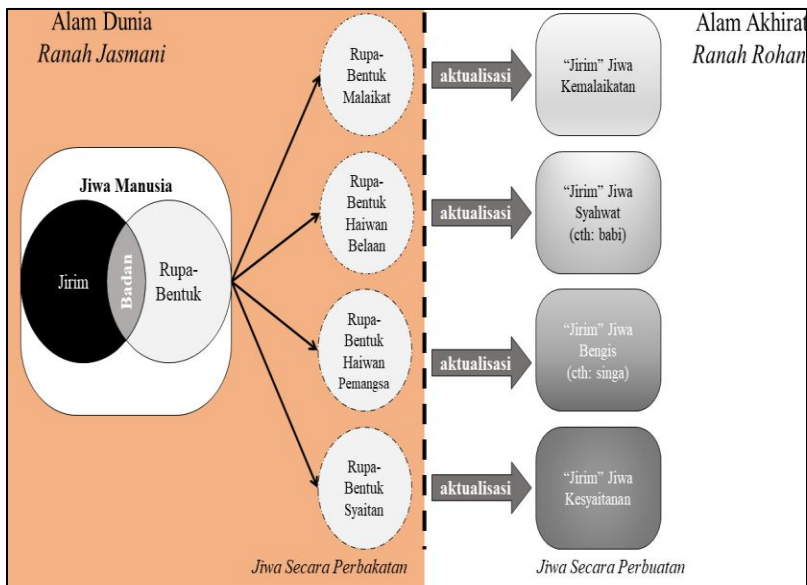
Alam Dunia
Ranah Jasmani

Alam Akhirat
Ranah Rohan

Jiwa Manusia

Jirim

Badan

Rupa-Bentuk

Rupa-Bentuk Malaikat

Rupa-Bentuk Haiwan Belaan

Rupa-Bentuk Haiwan Pemangsa

Rupa-Bentuk Syaitan

aktualisasi

aktualisasi

aktualisasi

aktualisasi

"Jirim" Jiwa Kemalaikatan

"Jirim" Jiwa Syahwat (cth: babi)

"Jirim" Jiwa Bengis (cth: singa)

"Jirim" Jiwa Kesyaitanan

Jiwa Secara Perbakatan

Jiwa Secara Perbuatan